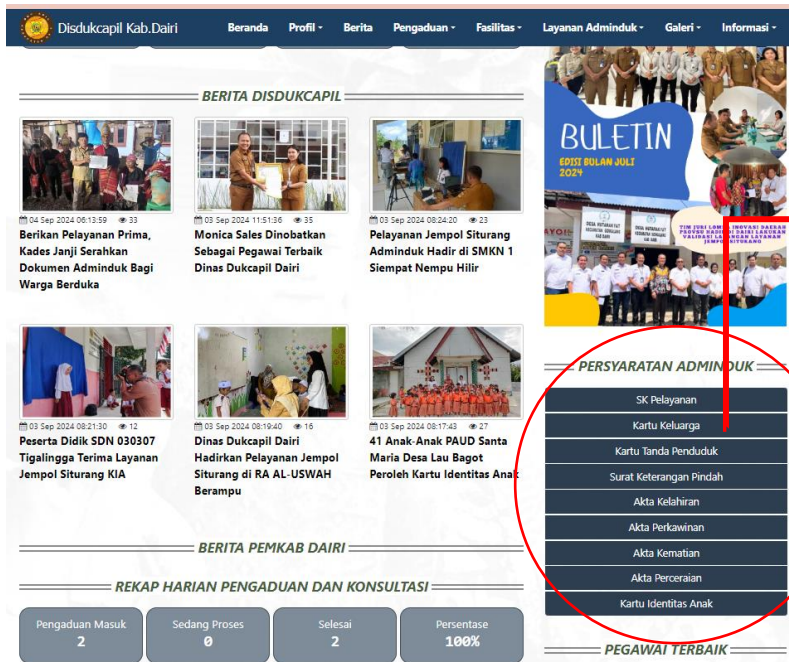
Disdukcapil Kab.Dairi

Beranda Profil Berita Pengaduan Fasilitas Layanan Adminduk Galeri Informasi

BERITA DISDUKCAPIL

04 Sep 2024 06:13:59 33
Berikan Pelayanan Prima, Kades Janji Serahkan Dokumen Adminduk Bagi Warga Berduka

03 Sep 2024 11:51:36 35
Monica Sales Dinobatkan Sebagai Pegawai Terbaik Dinas Dukcapil Dairi

03 Sep 2024 08:24:20 23
Pelayanan Jempol Siturang Adminduk Hadir di SMKN 1 Siempat Nempu Hilir

03 Sep 2024 08:21:30 12
Peserta Didik SDN 030307 Tigalingga Terima Layanan Jempol Siturang KIA

03 Sep 2024 08:19:40 16
Dinas Dukcapil Dairi Hadirkan Pelayanan Jempol Siturang di RA AL-USWAH Berampu

03 Sep 2024 08:17:43 27
41 Anak-Anak PAUD Santa Maria Desa Lau Bagot Peroleh Kartu Identitas Anak

BERITA PEMKAB DAIRI

REKAP HARIAN PENGADUAN DAN KONSULTASI

| Pengaduan Masuk | Sedang Proses | Selesai | Persentase |
|---|---|---|---|
| 2 | 0 | 2 | 100% |

BULETIN
EDISI BULAN JULI 2024

PERSYARATAN ADMINDUK

SK Pelayanan
Kartu Keluarga
Kartu Tanda Penduduk
Surat Keterangan Pindah
Akta Kelahiran
Akta Perkawinan
Akta Kematian
Akta Perceraian
Kartu Identitas Anak

PEGAWAI TERBAIK